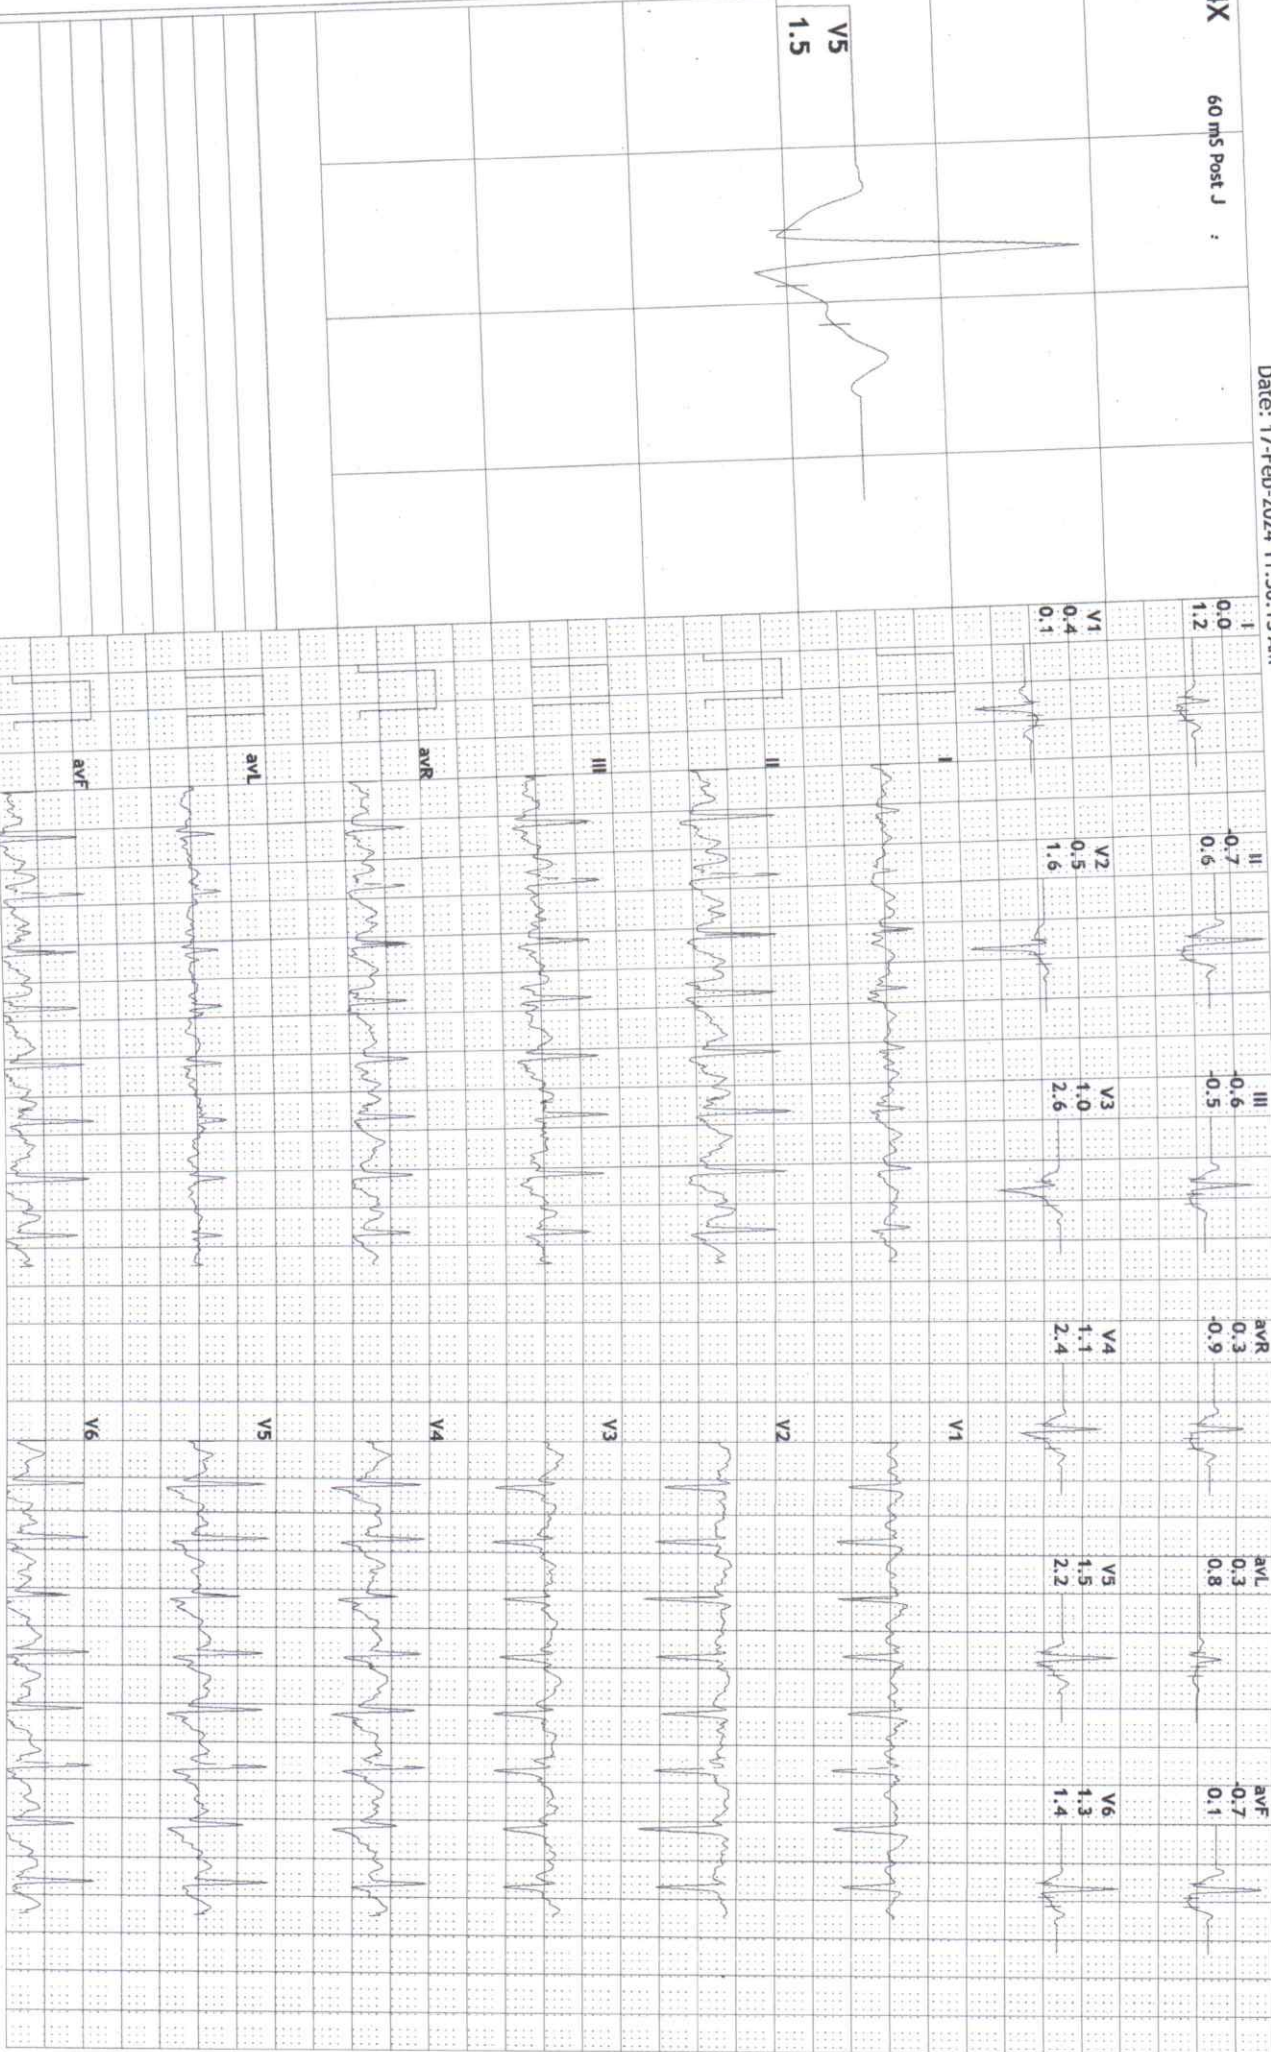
X

V5
1.5

60 mS Post J

Date: 17-Feb-2024 11:50:45 AM

I
0.0
1.2

II
-0.7
0.6

III
-0.6
-0.5

avR
0.3
-0.9

avL
0.3
0.8

avF
-0.7
0.1

V1
0.4
0.1

V2
0.5
1.6

V3
1.0
2.6

V4
1.1
2.4

V5
1.5
2.2

V6
1.3
1.4

I
II
III
avR
avL
avF

V1
V2
V3
V4
V5
V6